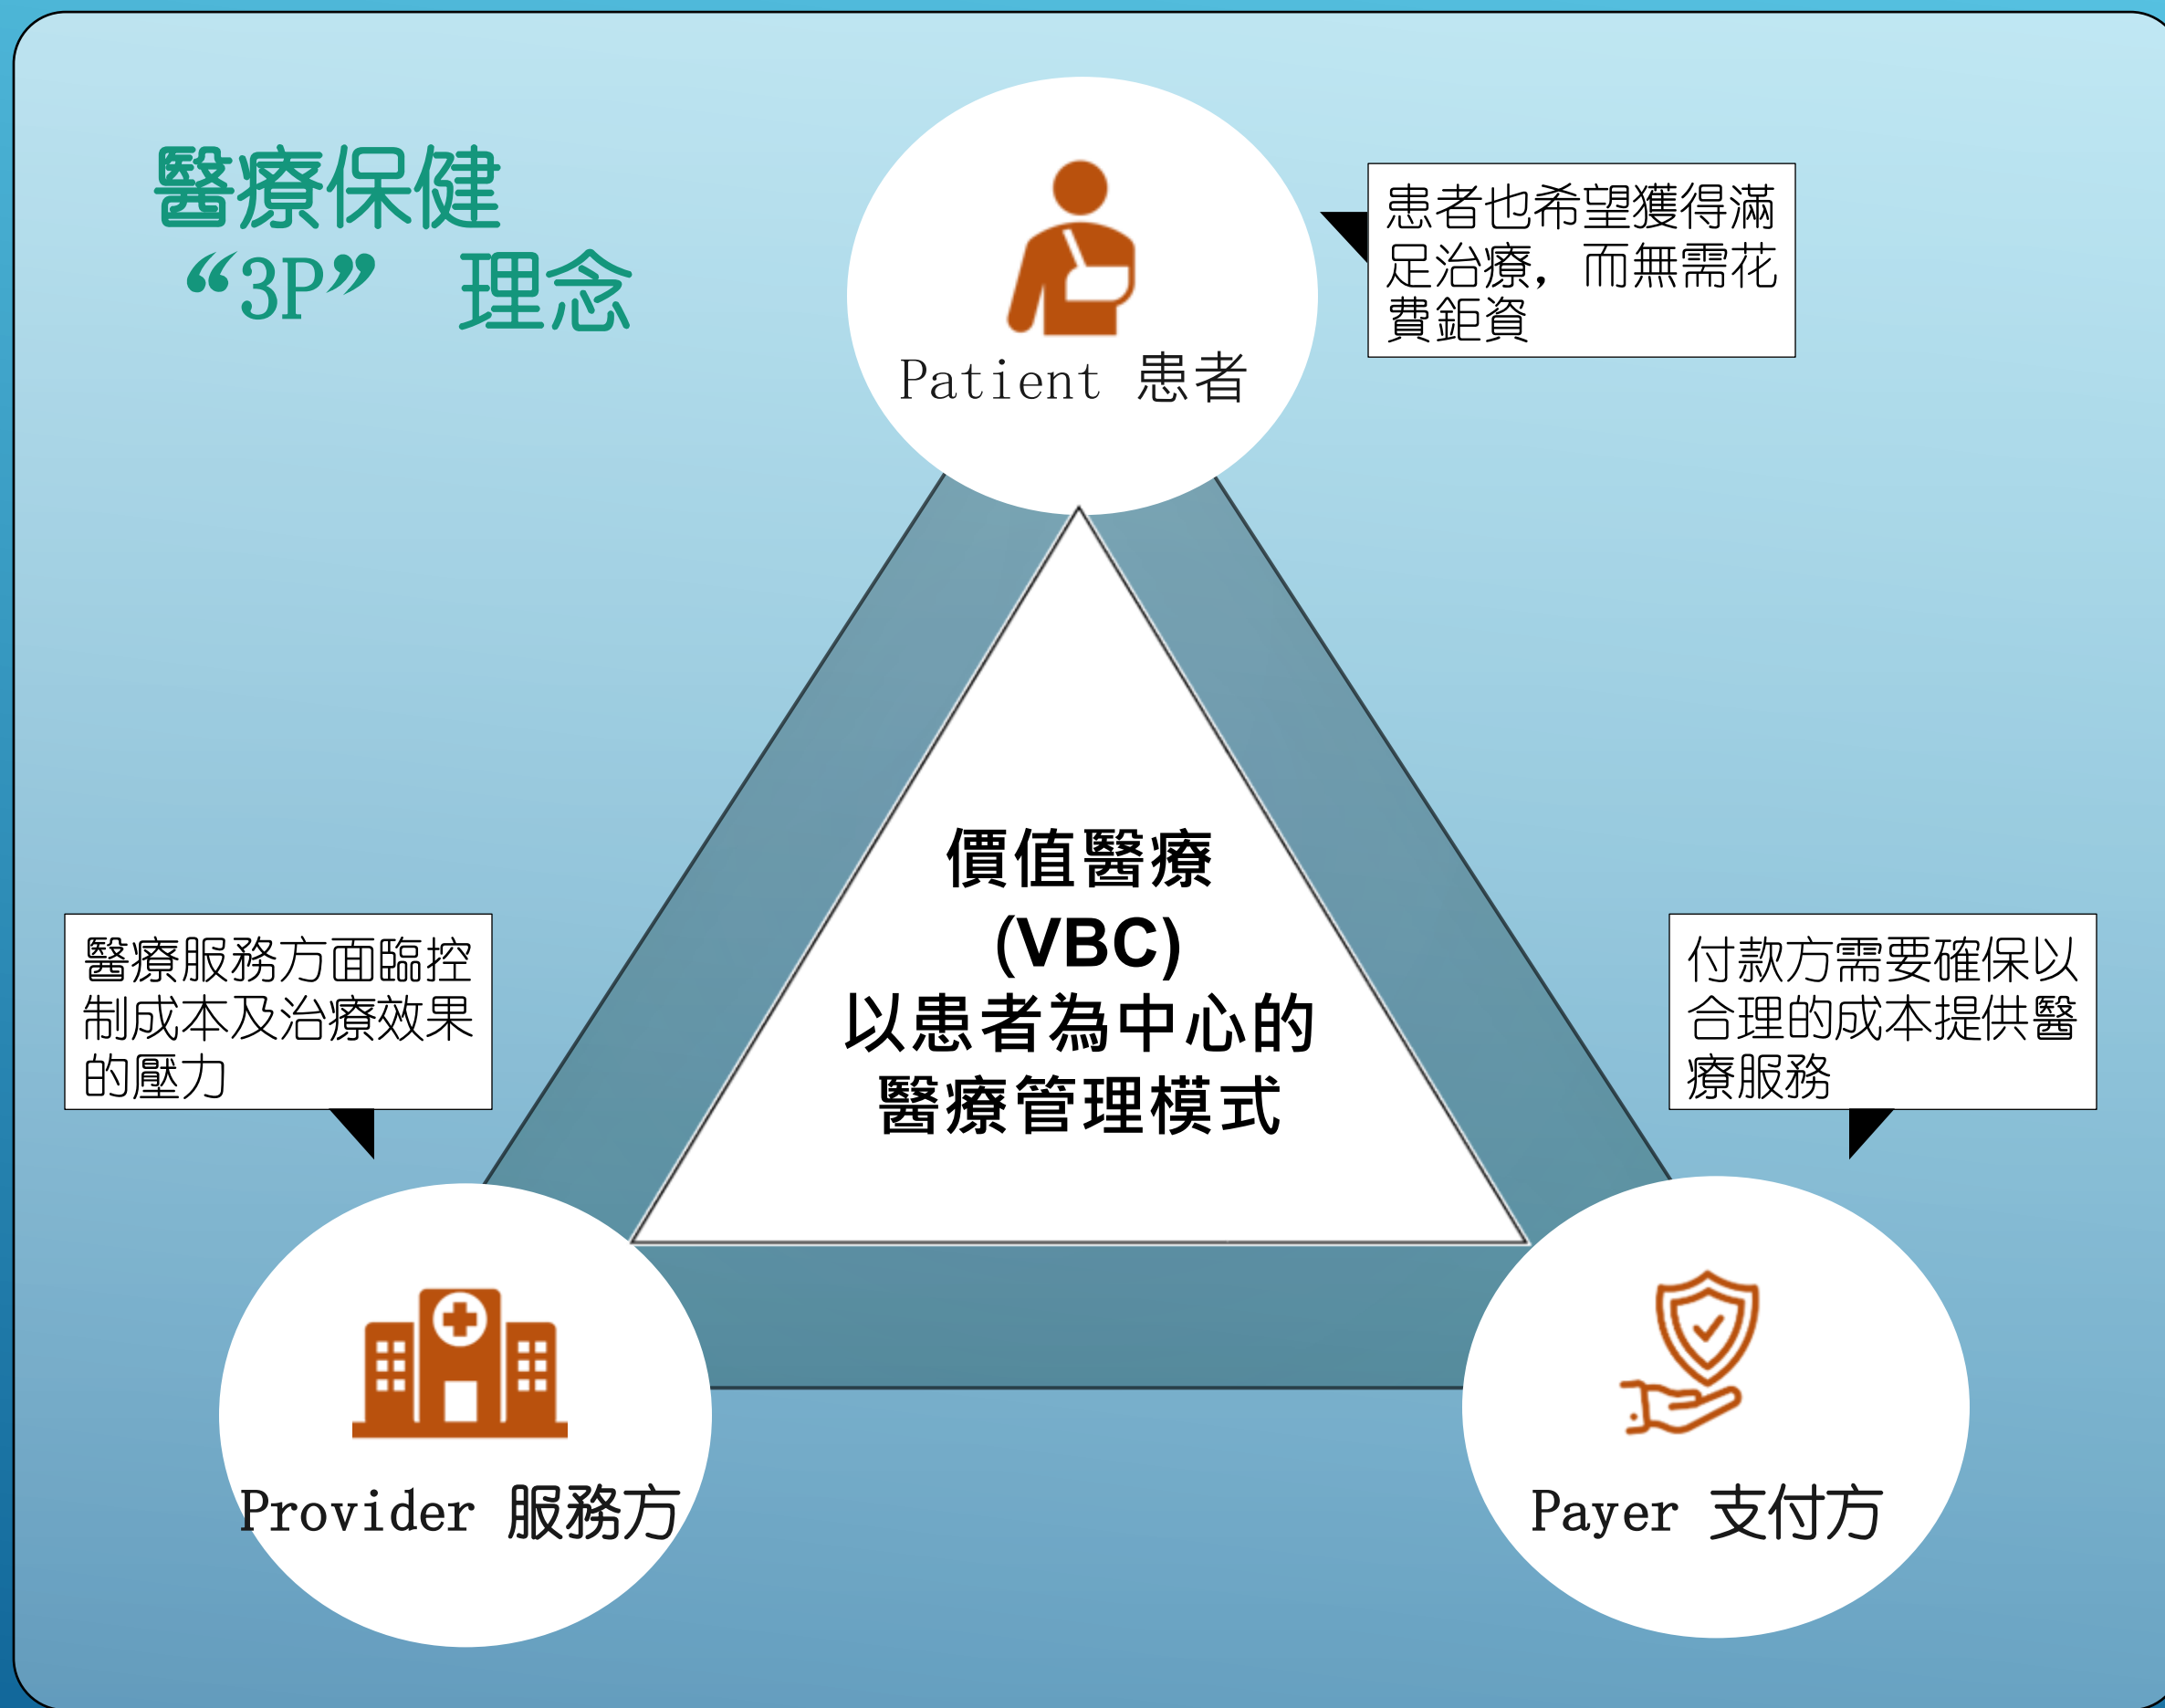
醫療保健
“3P” 理念

Patient 患者

患者也希望獲得滿足治療，而無需花費鉅資

價值醫療
(VBC)
以患者為中心的醫療管理模式

醫療服務方面臨控制成本及治療效果的壓力

付款方需要確保以合理的成本提供醫療服務

Provider 服務方

Payer 支付方